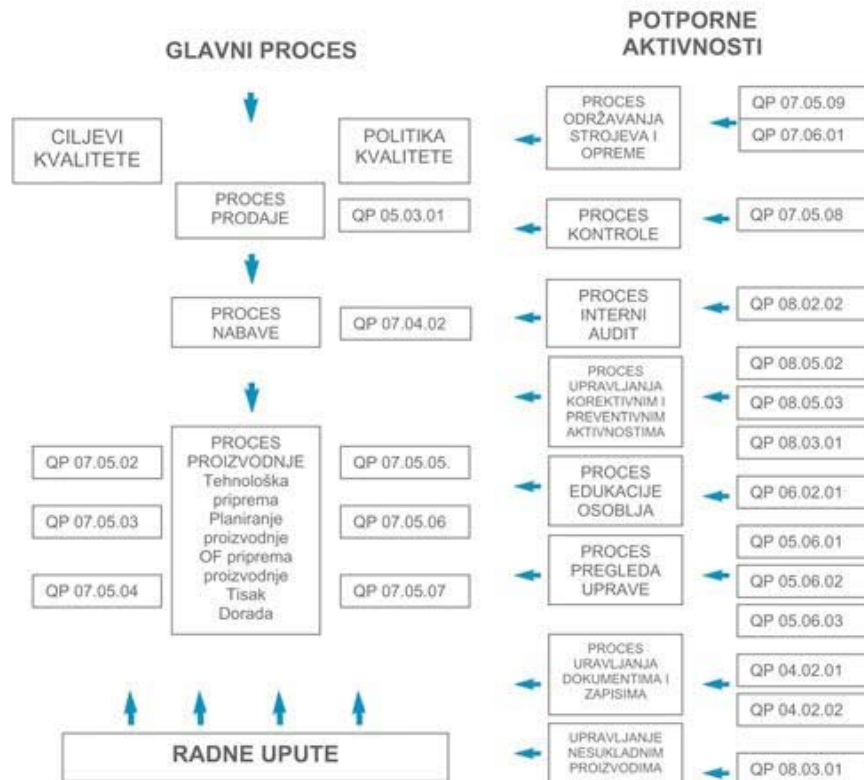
GLAVNI PROCES

POTPORNE AKTIVNOSTI

CILJEVI KVALITETE

POLITIKA KVALITETE

PROCES ODRŽAVANJA STROJEVA I OPREME

QP 07.05.09

QP 07.06.01

PROCES PRODAJE

QP 05.03.01

PROCES KONTROLE

QP 07.05.08

PROCES NABAVE

QP 07.04.02

PROCES INTERNI AUDIT

QP 08.02.02

PROCES UPRAVLJANJA KOREKTIVNIM I PREVENTIVNIM AKTIVNOSTIMA

QP 08.05.02

QP 08.05.03

QP 08.03.01

QP 07.05.02

PROCES PROIZVODNJE Tehnološka priprema Planiranje proizvodnje OF priprema proizvodnje Tisak Dorada

QP 07.05.05.

PROCES EDUKACIJE OSOBLJA

QP 06.02.01

QP 07.05.03

QP 07.05.06

PROCES PREGLEDA UPRAVE

QP 05.06.01

QP 05.06.02

QP 05.06.03

QP 07.05.04

QP 07.05.07

PROCES URAVLJANJA DOKUMENTIMA I ZAPISIMA

QP 04.02.01

QP 04.02.02

RADNE UPUTE

UPRAVLJANJE NESUKLADNIM PROIZVODIMA

QP 08.03.01